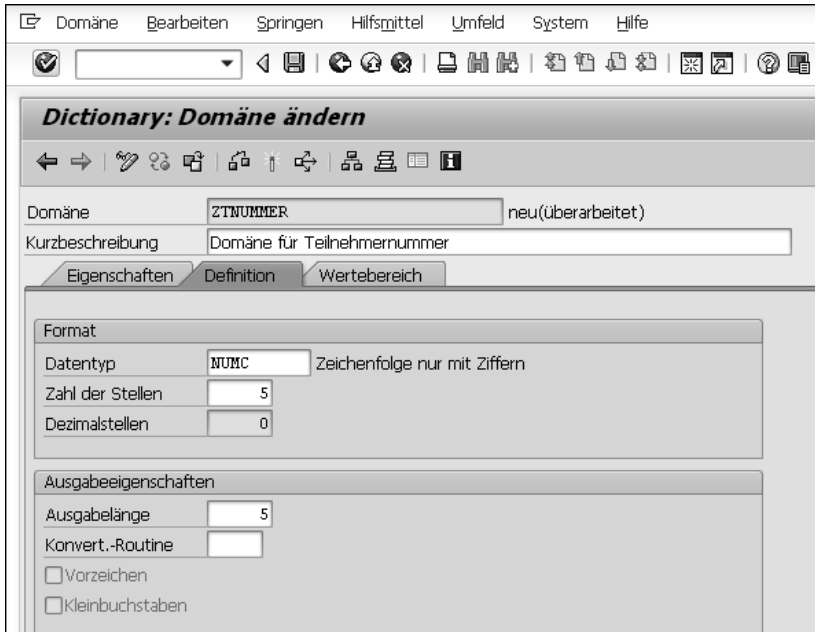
Domäne Bearbeiten Springen Hilfsmittel Umfeld System Hilfe

Dictionary: Domäne ändern

Domäne ZTNUMMER neu(überarbeitet)
Kurzbeschreibung Domäne für Teilnehmernummer

Eigenschaften | Definition | Wertebereich

Format
Datentyp NUMC Zeichenfolge nur mit Ziffern
Zahl der Stellen 5
Dezimalstellen 0

Ausgabeeigenschaften
Ausgabelänge 5
Konvert.-Routine
Vorzeichen
Kleinbuchstaben